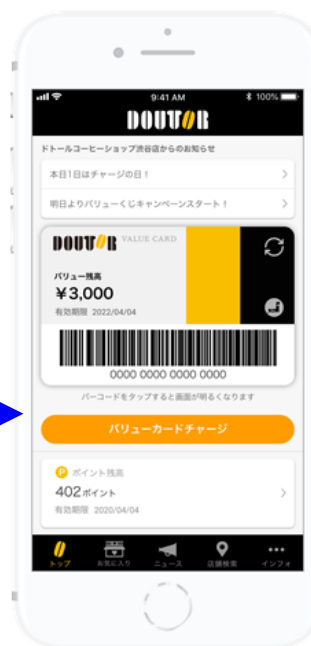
9:41 AM
100%
DOUTOR
ドトールコーヒーショップ渋谷店からのお知らせ
本日1日はチャージの日！
明日よりバリューくじキャンペーンスタート！
DOUTOR VALUE CARD
バリュー残高
¥3,000
有効期限 2022/04/04
0000 0000 0000 0000
バーコードをタップすると画面が明るくなります
バリューカードチャージ
P ポイント残高
402ポイント
有効期限 2020/04/04
トップ
お気に入り
ニュース
店舗検索
インフォ